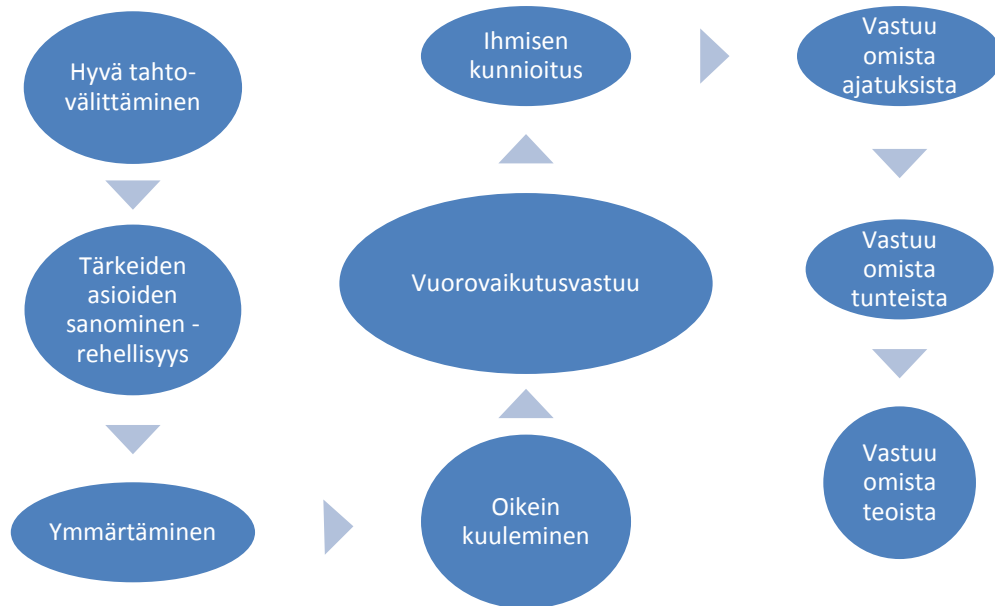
Hyvä tahto-välittäminen

Tärkeiden asioiden sanominen - rehellisyys

Ymmärtäminen

Oikein kuuleminen

Vuorovaikutusvastuu

Ihmisen kunnioitus

Vastuu omista ajatuksista

Vastuu omista tunteista

Vastuu omista teoista